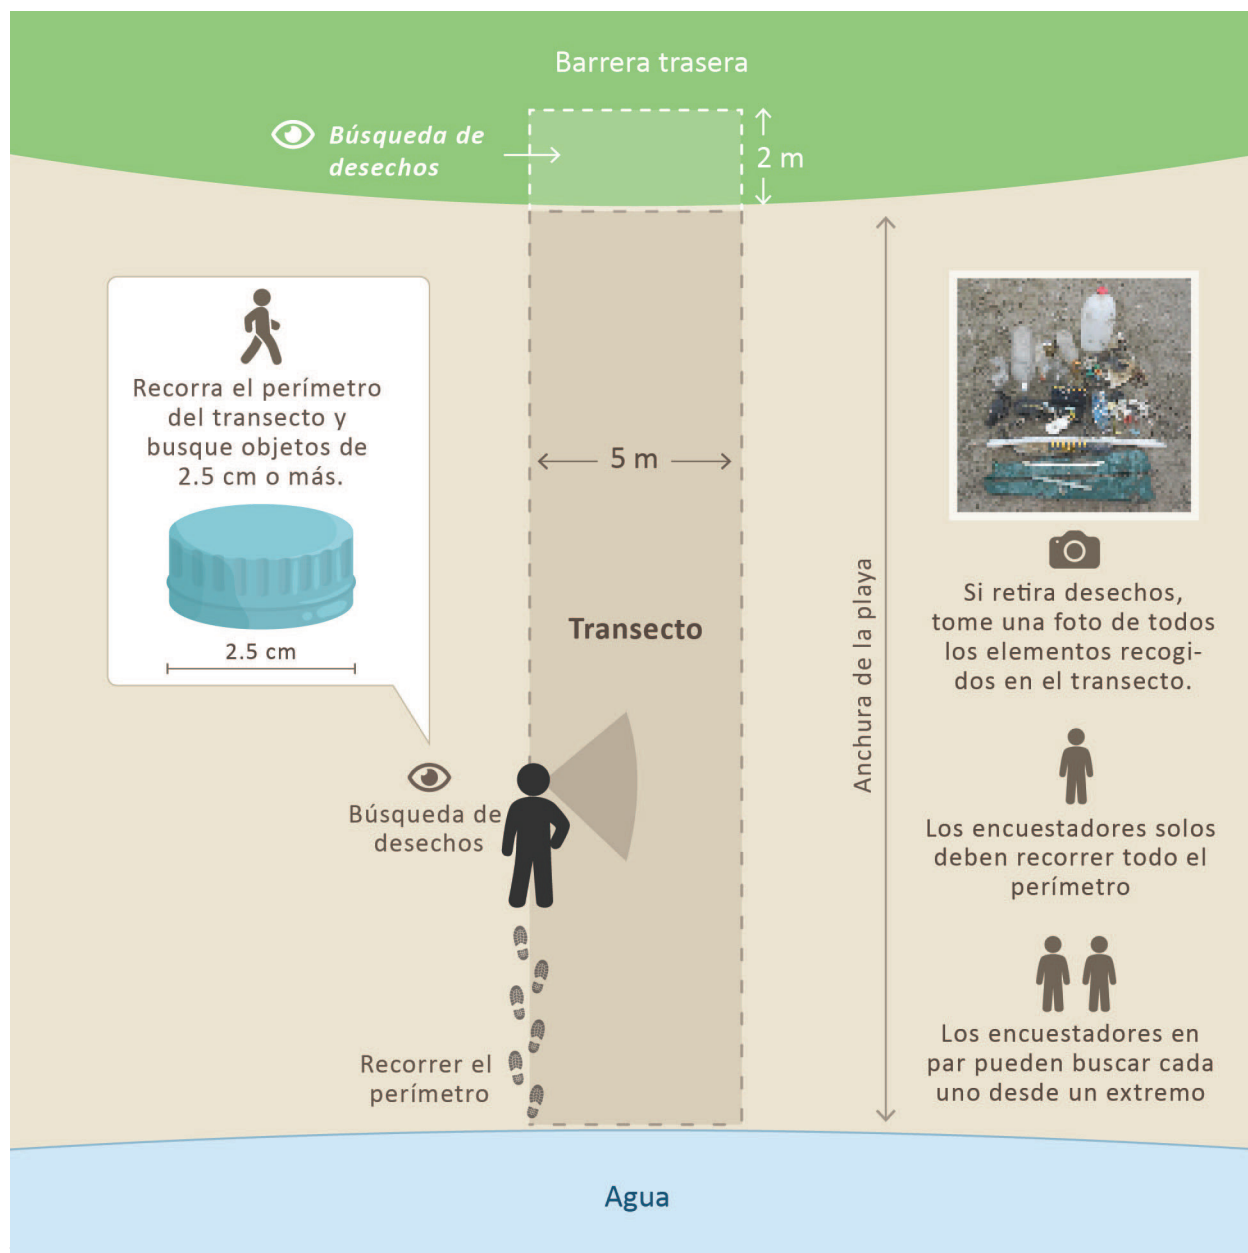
Barrera trasera

Búsqueda de desechos

2 m

Recorra el perímetro del transecto y busque objetos de 2.5 cm o más.

2.5 cm

5 m

Transecto

Anchura de la playa

Si retira desechos, tome una foto de todos los elementos recogidos en el transecto.

Búsqueda de desechos

Los encuestadores solos deben recorrer todo el perímetro

Los encuestadores en par pueden buscar cada uno desde un extremo

Recorrer el perímetro

Agua